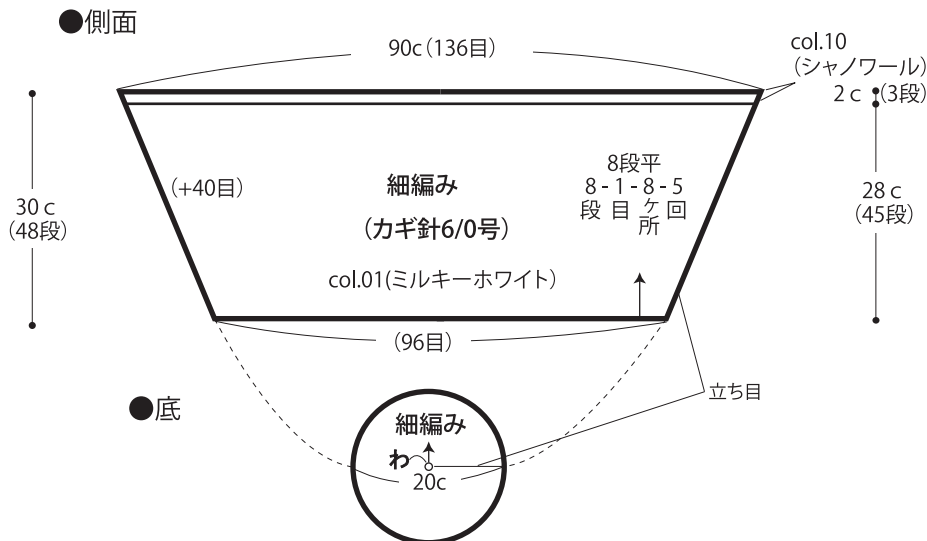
●側面

90c（136目）

col.10
（シャノワール）
2 c（3段）

30 c
（48段）

（+40目）

細編み

（カギ針6/0号）

8段平
8 - 1 - 8 - 5
段 目 ケ 回
所

28 c
（45段）

col.01(ミルキーホワイト)

（96目）

立ち目

●底

細編み

わ

20c